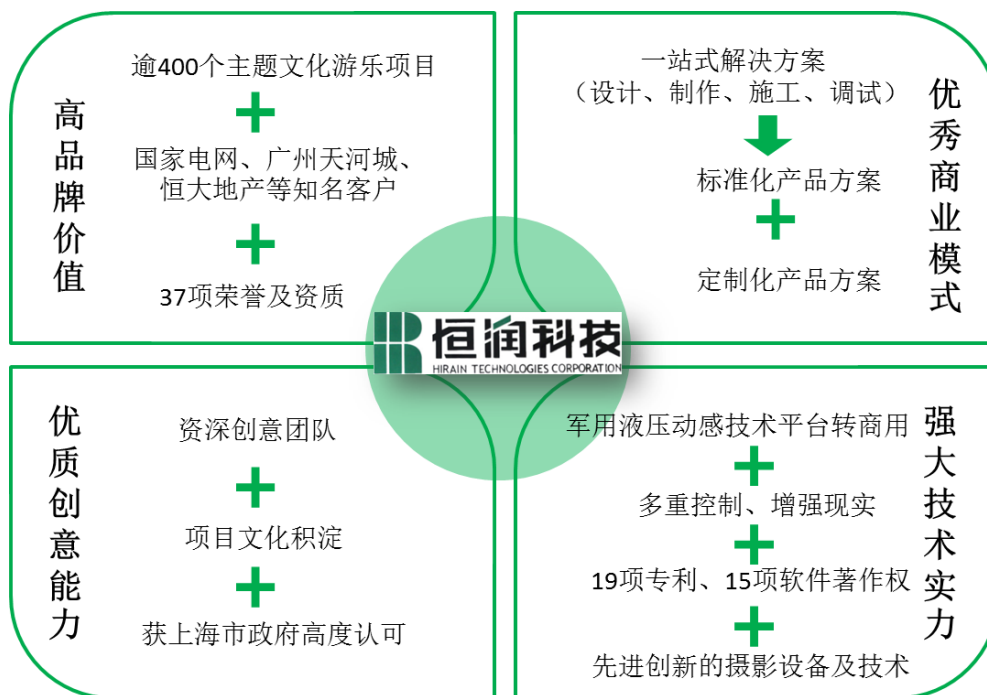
高品牌价值

逾400个主题文化游乐项目

国家电网、广州天河城、恒大地产等知名客户

37项荣誉及资质

一站式解决方案（设计、制作、施工、调试）

标准化产品方案

定制化产品方案

优秀商业模式

恒润科技
HIRAIN TECHNOLOGIES CORPORATION

优质创意能力

资深创意团队

项目文化积淀

获上海市政府高度认可

军用液压动感技术平台转商用

多重控制、增强现实

19项专利、15项软件著作权

先进创新的摄影设备及技术

强大技术实力